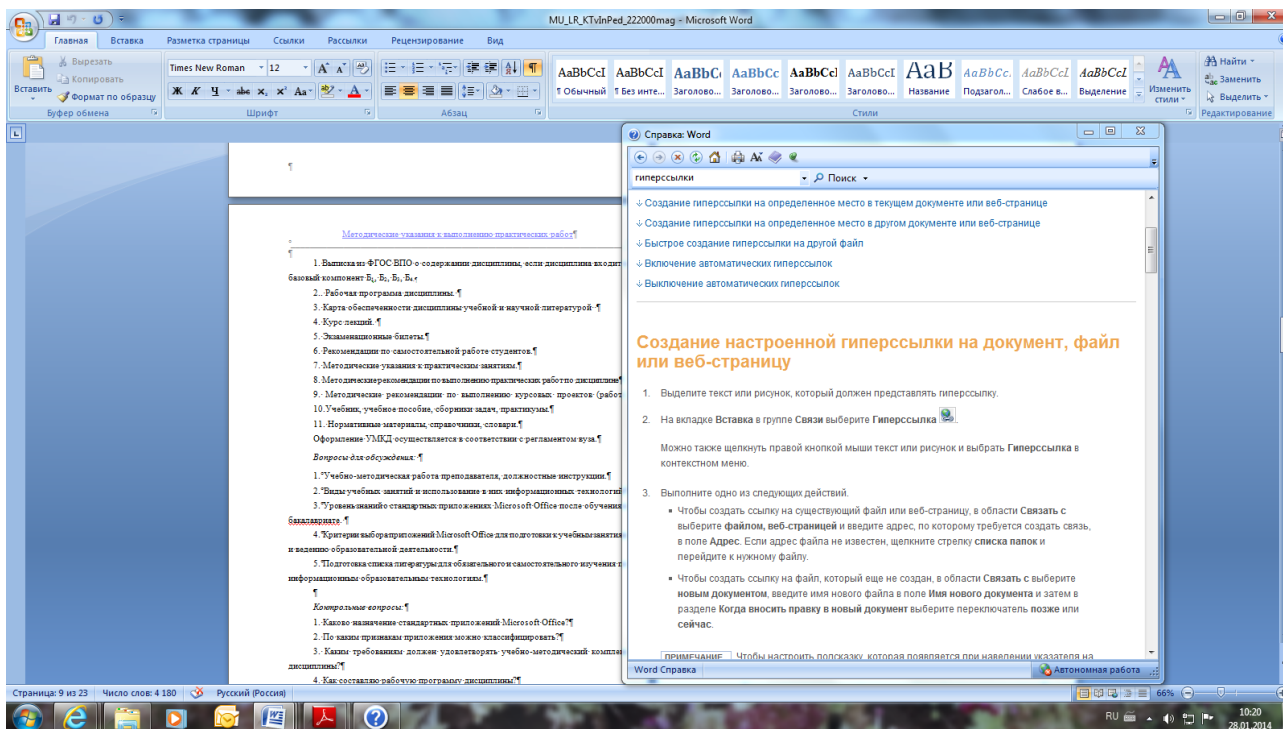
MU_LR_KTvInPed_222000mag - Microsoft Word

Главная Вставка Разметка страницы Ссылки Рассылки Рецензирование Вид

Вырезать
Копировать
Вставить
Формат по образцу
Буфер обмена

Times New Roman 12
Шрифт

Абзац

AaBbCcI ¶ Обычный
AaBbCcI ¶ Без инте...
AaBbC Заголово...
AaBbCc Заголово...
AaBbCcl Заголово...
AaBbCcI Заголово...
AaB Название
AaBbCc. Подзагол...
AaBbCcL Слабое в...
AaBbCcL Выделение
Изменить стили
Стили

Найти
Заменить
Выделить
Редактирование

¶

Методические указания к выполнению практических работ¶

1. Выписка из ФГОС ВПО о содержании дисциплины, если дисциплина входит базовый компонент $Б_1$, $Б_2$, $Б_3$, $Б_4$.

2. Рабочая программа дисциплины.¶
3. Карта обеспеченности дисциплины учебной и научной литературой.¶
4. Курс лекций.¶
5. Экзаменационные билеты.¶
6. Рекомендации по самостоятельной работе студентов.¶
7. Методические указания к практическим занятиям.¶
8. Методические рекомендации по выполнению практических работ по дисциплине
9. Методические рекомендации по выполнению курсовых проектов (работ
10. Учебник, учебное пособие, сборники задач, практикумы.¶
11. Нормативные материалы, справочники, словари.¶
Оформление УМКД осуществляется в соответствии с регламентом вуза.¶

Вопросы для обсуждения: ¶

1. "Учебно-методическая работа преподавателя, должностные инструкции.¶
2. "Виды учебных занятий и использование в них информационных технологий
3. "Уровень знаний о стандартных приложениях Microsoft Office после обучения бакалавриате.¶
4. "Критерии выбора приложений Microsoft Office для подготовки к учебным занятиям и ведению образовательной деятельности.¶
5. "Подготовка списка литературы для обязательного и самостоятельного изучения информационным образовательным технологиям.¶
¶
Контрольные вопросы:¶
1. Каково назначение стандартных приложений Microsoft Office?¶
2. По каким признакам приложения можно классифицировать?¶
3. Каким требованиям должен удовлетворять учебно-методический комплекс дисциплины?¶
4. Как составляю рабочую программу дисциплины?¶

Справка: Word

гиперссылки
Поиск

Создание гиперссылки на определенное место в текущем документе или веб-странице
Создание гиперссылки на определенное место в другом документе или веб-странице
Быстрое создание гиперссылки на другой файл
Включение автоматических гиперссылок
Выключение автоматических гиперссылок

Создание настроенной гиперссылки на документ, файл или веб-страницу

1. Выделите текст или рисунок, который должен представлять гиперссылку.
2. На вкладке Вставка в группе Связи выберите Гиперссылка.

Можно также щелкнуть правой кнопкой мыши текст или рисунок и выбрать Гиперссылка в контекстном меню.

3. Выполните одно из следующих действий.
• Чтобы создать ссылку на существующий файл или веб-страницу, в области Связать с выберите файлом, веб-страницей и введите адрес, по которому требуется создать связь, в поле Адрес. Если адрес файла не известен, щелкните стрелку списка папок и перейдите к нужному файлу.
• Чтобы создать ссылку на файл, который еще не создан, в области Связать с выберите новым документом, введите имя нового файла в поле Имя нового документа и затем в разделе Когда вносить правку в новый документ выберите переключатель позже или сейчас.

ПРИМЕЧАНИЕ Чтобы настроить подсказку, которая появляется при наведении указателя на

Word Справка
Автономная работа

Страница: 9 из 23 Число слов: 4 180 Русский (Россия)
66%
RU 10:20 28.01.2014